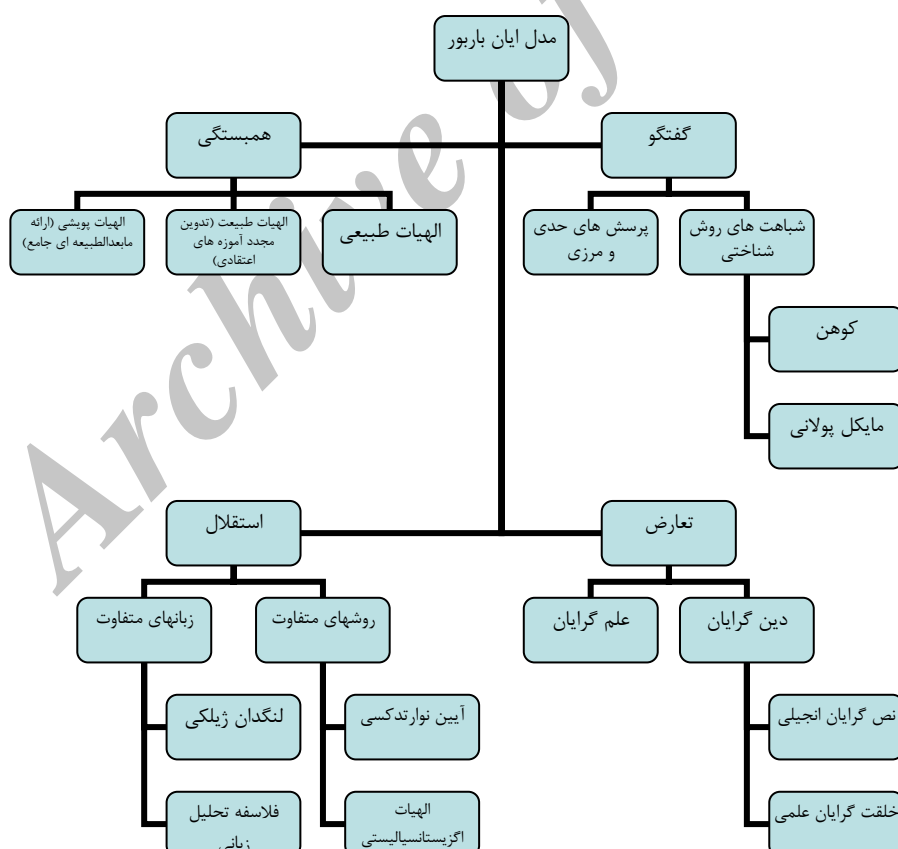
مدل ایان باربور

همبستگی

گفتگو

الهیات پویشی (ارائه مابعدالطبیعه ای جامع)

الهیات طبیعت (تدوین مجدد آموزه های اعتقادی)

الهیات طبیعی

پرسش های حدی و مرزی

شباهت های روش شناختی

کوهن

مایکل پولانی

Archive of

استقلال

تعارض

زبانهای متفاوت

روشهای متفاوت

علم گرایان

دین گرایان

لنگدان ژیلکی

آیین نوارتدکسی

نص گرایان انجیلی

فلاسفه تحلیل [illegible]

الهیات اگزیستانسیالیستی

خلقت گرایان علمی